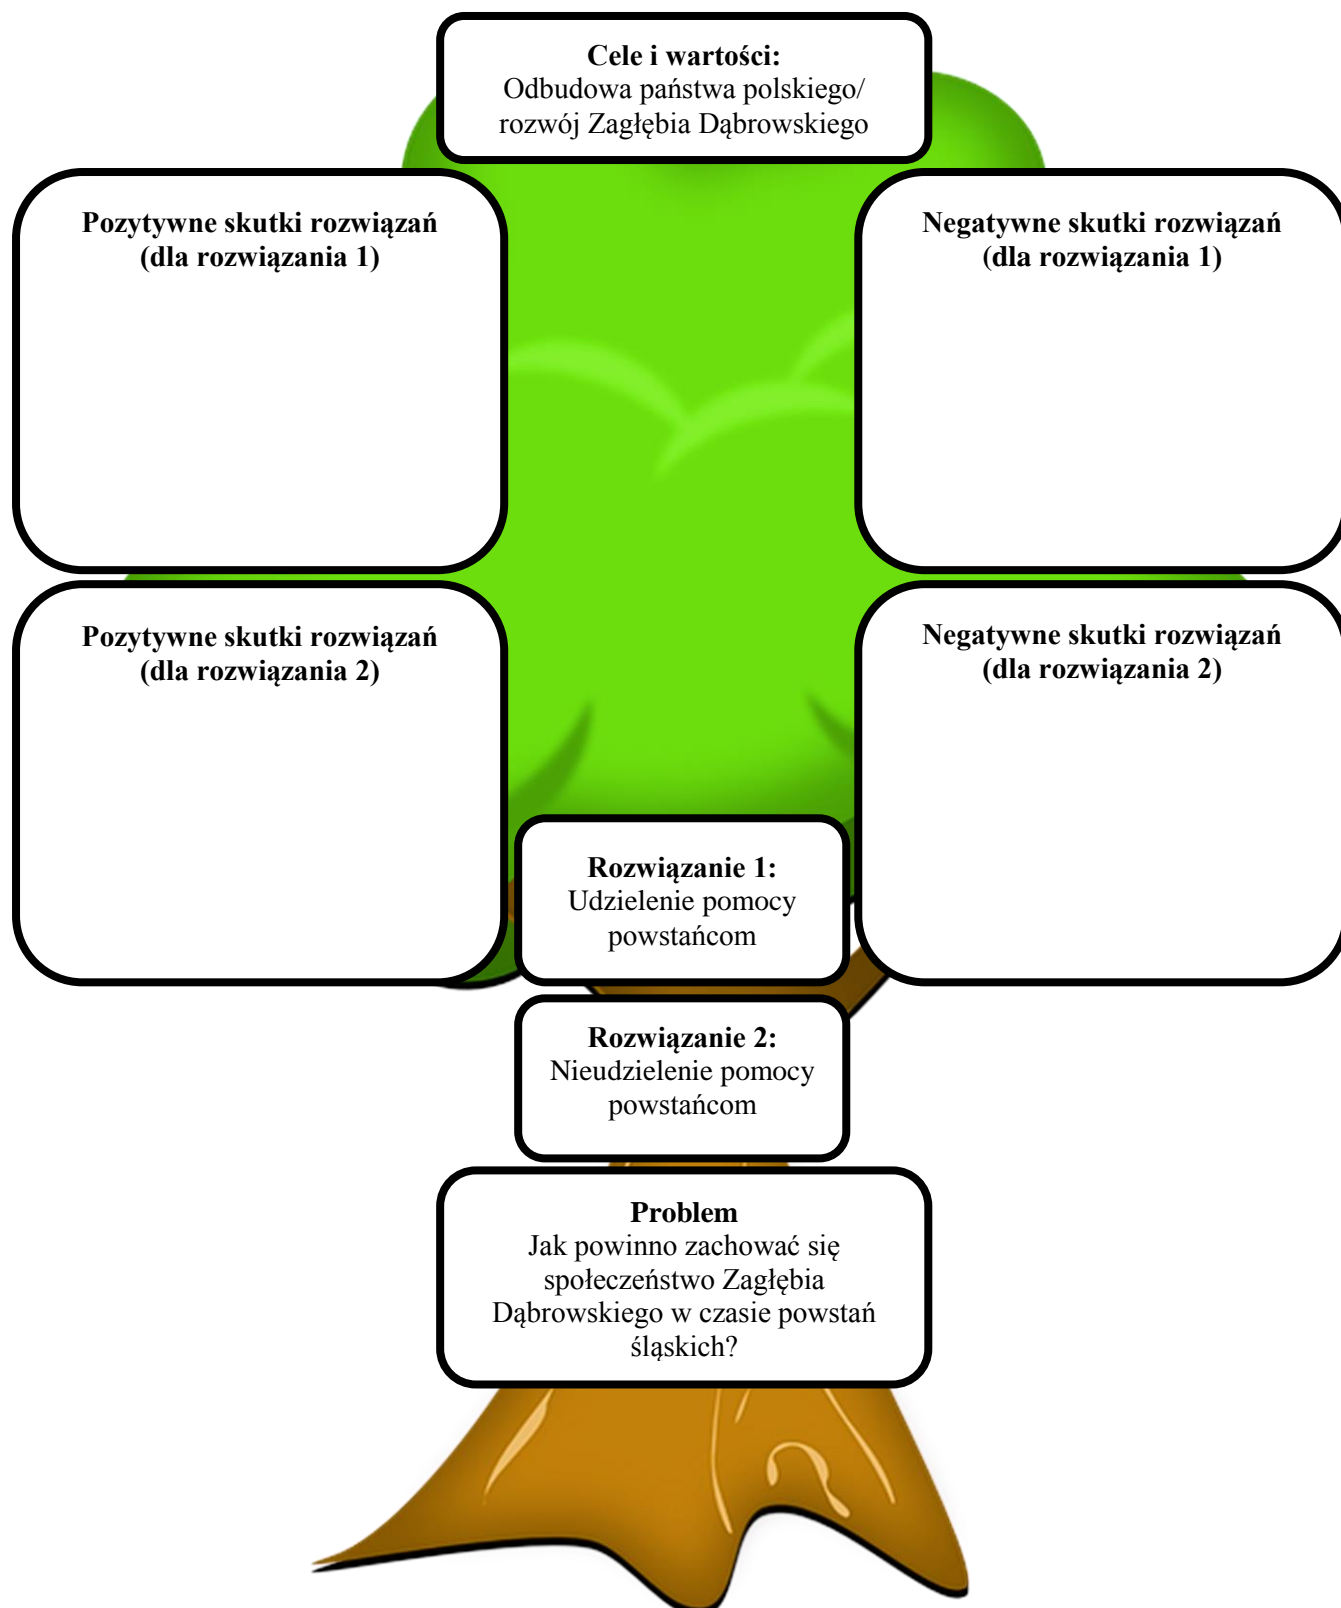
**Cele i wartości:**
Odbudowa państwa polskiego/ rozwój Zagłębia Dąbrowskiego

**Pozytywne skutki rozwiązań (dla rozwiązania 1)**

**Negatywne skutki rozwiązań (dla rozwiązania 1)**

**Pozytywne skutki rozwiązań (dla rozwiązania 2)**

**Negatywne skutki rozwiązań (dla rozwiązania 2)**

**Rozwiązanie 1:**
Udzielenie pomocy powstańcom

**Rozwiązanie 2:**
Nieudzielenie pomocy powstańcom

**Problem**
Jak powinno zachować się społeczeństwo Zagłębia Dąbrowskiego w czasie powstań śląskich?